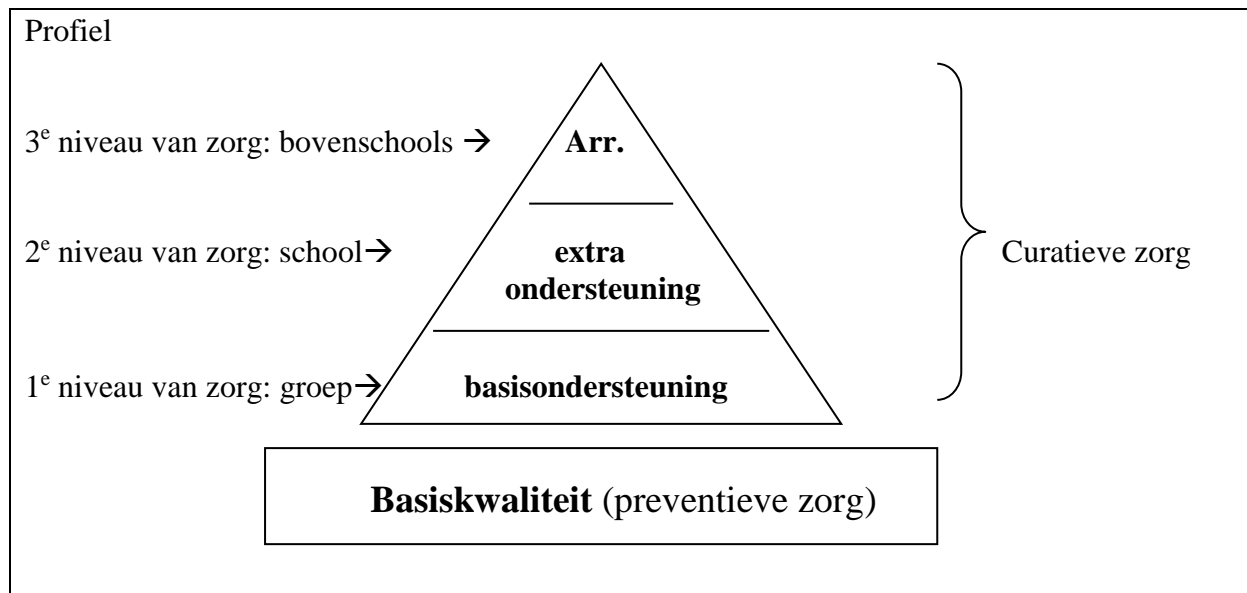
Profiel

3$^{e}$ niveau van zorg: bovenschools → **Arr.**

2$^{e}$ niveau van zorg: school→ **extra ondersteuning**

1$^{e}$ niveau van zorg: groep→ **basisondersteuning**

Curatieve zorg

**Basiskwaliteit** (preventieve zorg)